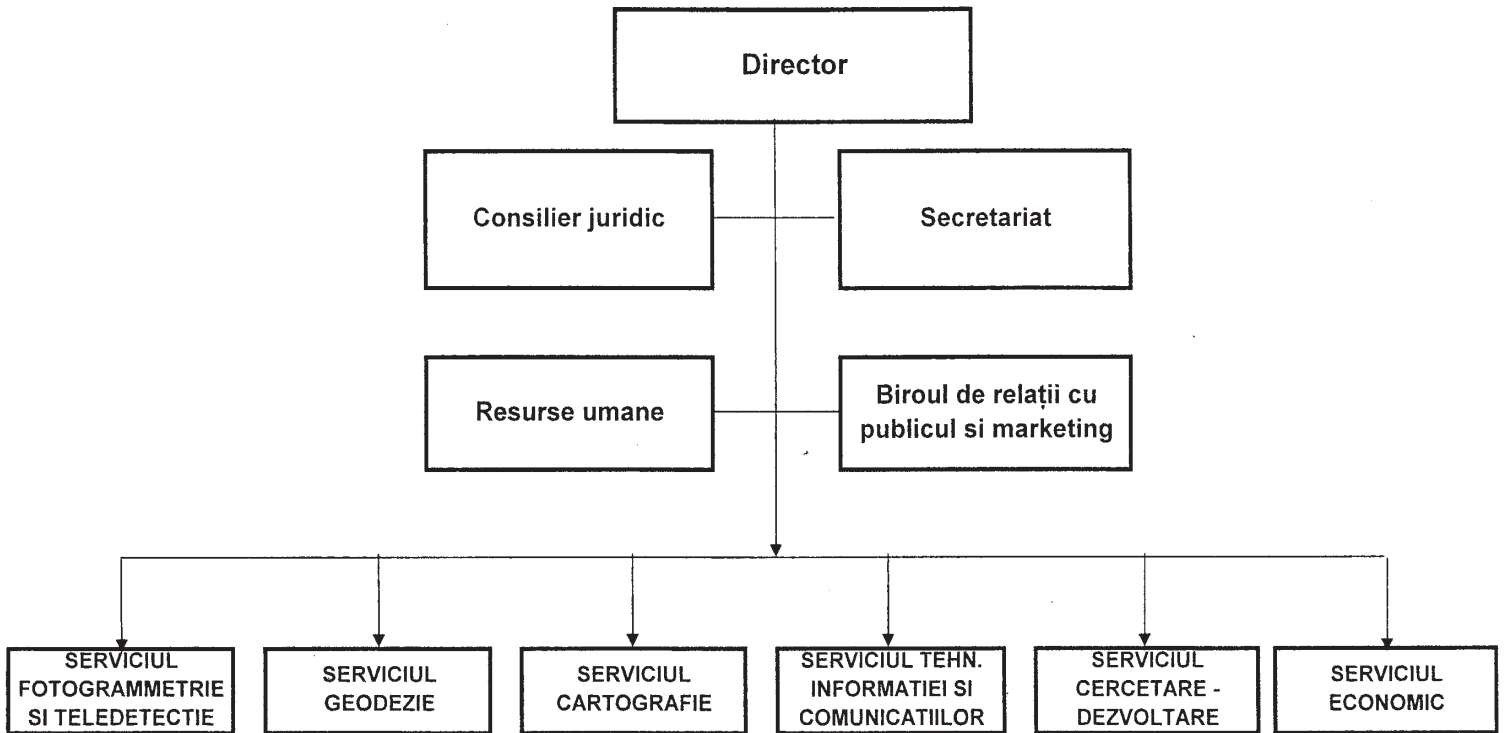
Director

Consilier juridic

Secretariat

Resurse umane

Biroul de relații cu publicul si marketing

SERVICIUL FOTOGRAMMETRIE SI TELEDETECTIE

SERVICIUL GEODEZIE

SERVICIUL CARTOGRAFIE

SERVICIUL TEHN. INFORMATIEI SI COMUNICATIILOR

SERVICIUL CERCETARE - DEZVOLTARE

SERVICIUL ECONOMIC